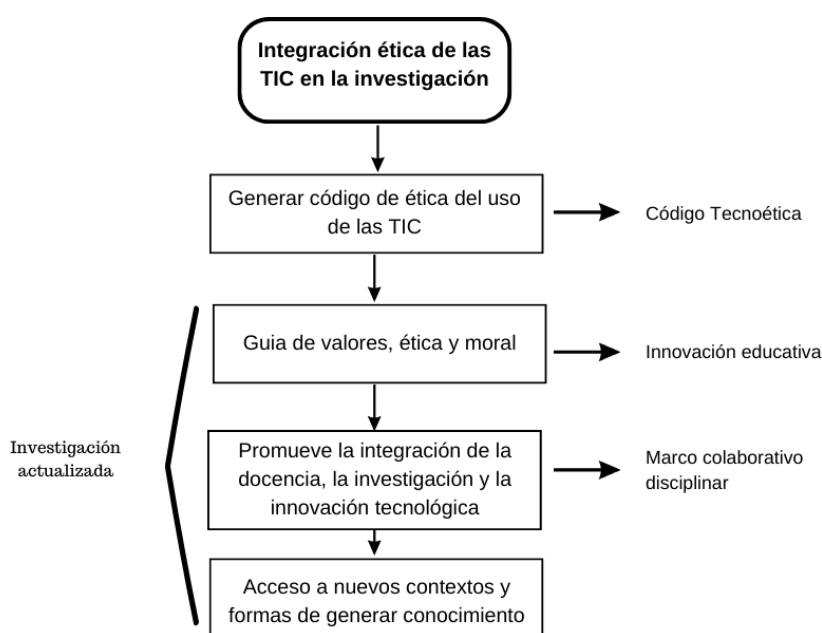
Integración ética de las TIC en la investigación

Generar código de ética del uso de las TIC

Código Tecnoética

Guia de valores, ética y moral

Innovación educativa

Investigación actualizada

Promueve la integración de la docencia, la investigación y la innovación tecnológica

Marco colaborativo disciplinar

Acceso a nuevos contextos y formas de generar conocimiento